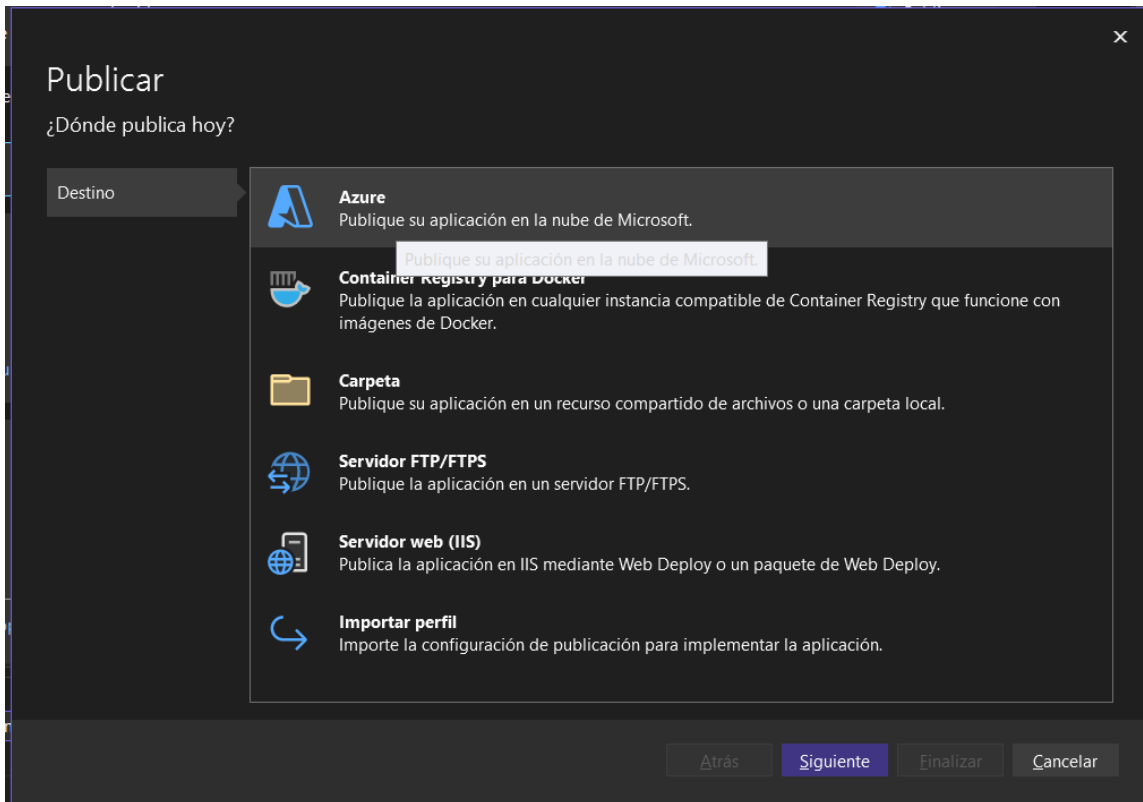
×

Publicar
¿Dónde publica hoy?

Destino

Azure
Publique su aplicación en la nube de Microsoft.

Publique su aplicación en la nube de Microsoft.

Container Registry para Docker
Publique la aplicación en cualquier instancia compatible de Container Registry que funcione con imágenes de Docker.

Carpeta
Publique su aplicación en un recurso compartido de archivos o una carpeta local.

Servidor FTP/FTPS
Publique la aplicación en un servidor FTP/FTPS.

Servidor web (IIS)
Publica la aplicación en IIS mediante Web Deploy o un paquete de Web Deploy.

Importar perfil
Importe la configuración de publicación para implementar la aplicación.

Atrás Siguiente Finalizar Cancelar